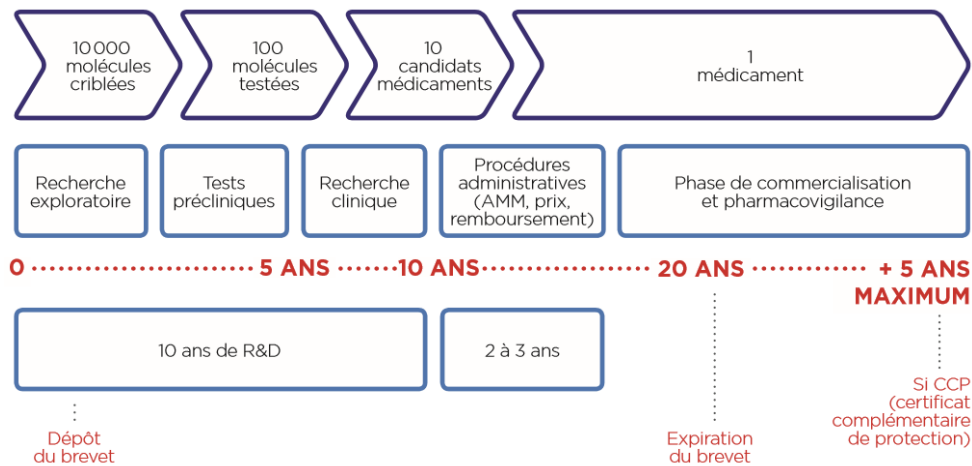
10 000 molécules criblées

100 molécules testées

10 candidats médicaments

1 médicament

Recherche exploratoire

Tests précliniques

Recherche clinique

Procédures administratives (AMM, prix, remboursement)

Phase de commercialisation et pharmacovigilance

0

5 ANS

10 ANS

20 ANS

+ 5 ANS MAXIMUM

10 ans de R&D

2 à 3 ans

Dépôt du brevet

Expiration du brevet

Si CCP (certificat complémentaire de protection)